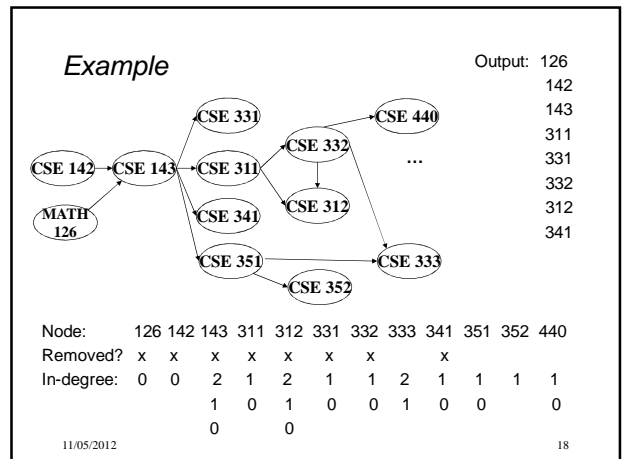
Example

Output: 126
142
143
311
331
332
312
341

CSE 331
CSE 440
CSE 332
CSE 142
CSE 143
CSE 311
…
CSE 312
MATH 126
CSE 341
CSE 351
CSE 333
CSE 352

| Node: | 126 | 142 | 143 | 311 | 312 | 331 | 332 | 333 | 341 | 351 | 352 | 440 |
|---|---|---|---|---|---|---|---|---|---|---|---|---|
| Removed? | x | x | x | x | x | x | x | | x | | | |
| In-degree: | 0 | 0 | 2 | 1 | 2 | 1 | 1 | 2 | 1 | 1 | 1 | 1 |
| | | | 1 | 0 | 1 | 0 | 0 | 1 | 0 | 0 | | 0 |
| | | | 0 | | 0 | | | | | | | |

11/05/2012

18